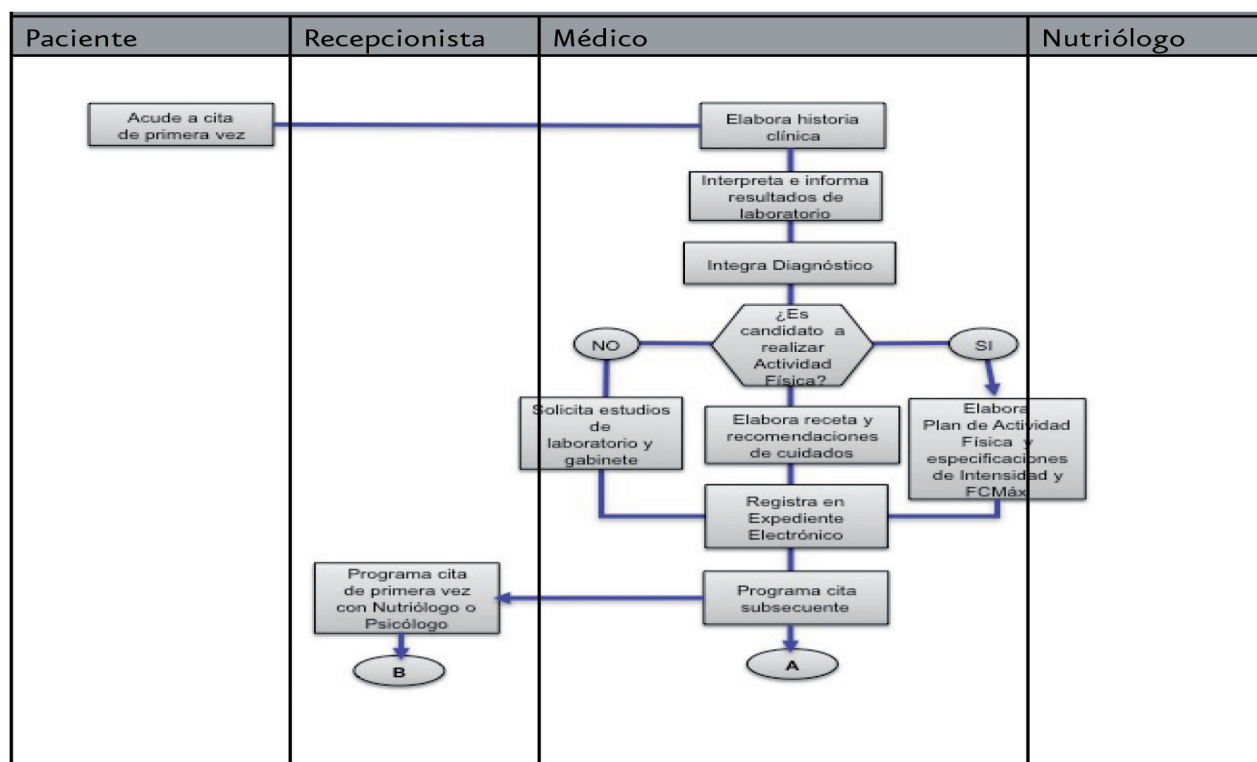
| Paciente | Recepcionista | Médico | Nutriólogo |
|---|---|---|---|

Acude a cita de primera vez

Elabora historia clínica

Interpreta e informa resultados de laboratorio

Integra Diagnóstico

¿Es candidato a realizar Actividad Física?

NO

SI

Solicita estudios de laboratorio y gabinete

Elabora receta y recomendaciones de cuidados

Elabora Plan de Actividad Física y especificaciones de Intensidad y FCMáx

Registra en Expediente Electrónico

Programa cita de primera vez con Nutriólogo o Psicólogo

Programa cita subsecuente

B

A